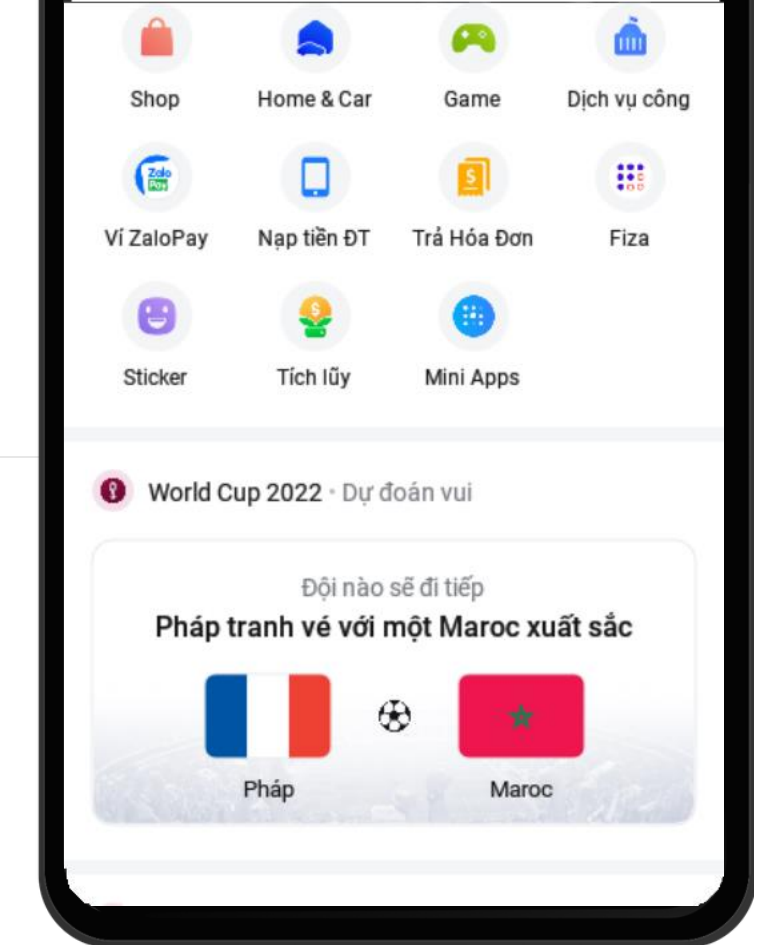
Shop
Home & Car
Game
Dịch vụ công

Zalo Pay
Ví ZaloPay
Nạp tiền ĐT
Trả Hóa Đơn
Fiza

Sticker
Tích lũy
Mini Apps

World Cup 2022 · Dự đoán vui

Đội nào sẽ đi tiếp
Pháp tranh vé với một Maroc xuất sắc

Pháp
Maroc